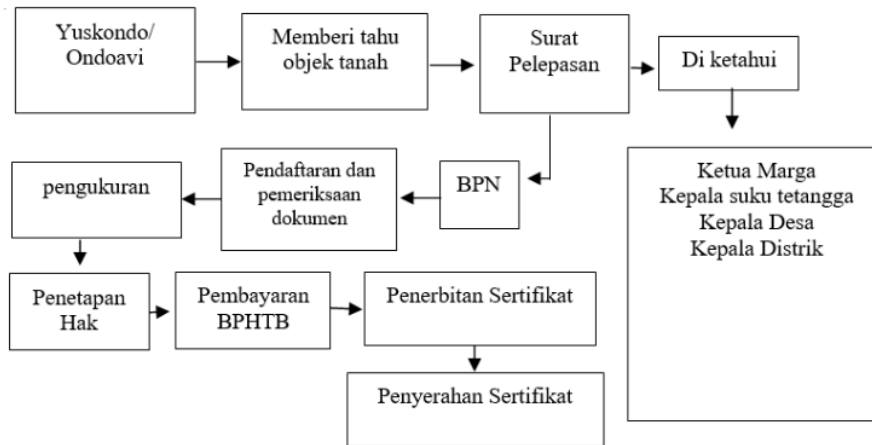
Yuskondo/ Ondoavi

Memberi tahu objek tanah

Surat Pelepasan

Di ketahui

Ketua Marga
Kepala suku tetangga
Kepala Desa
Kepala Distrik

BPN

Pendaftaran dan pemeriksaan dokumen

pengukuran

Penetapan Hak

Pembayaran BPHTB

Penerbitan Sertifikat

Penyerahan Sertifikat